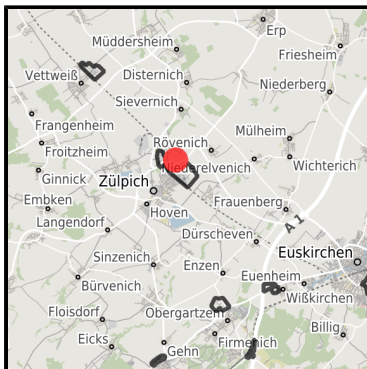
Erp
Müddersheim
Friesheim
Vettweiß
Disternich
Niederberg
Sievernich
Frangenheim
Mülheim
Rövenich
Froitzheim
Niederelvenich
Wichterich
Ginnick
Zülpich
Embken
Frauenberg
Hoven
Langendorf
A 1
Dürscheven
Euskirchen
Sinzenich
Enzen
Euenheim
Bürvenich
Wißkirchen
Floisdorf
Obergartzem
Billig
Eicks
Gehn
Firmenich